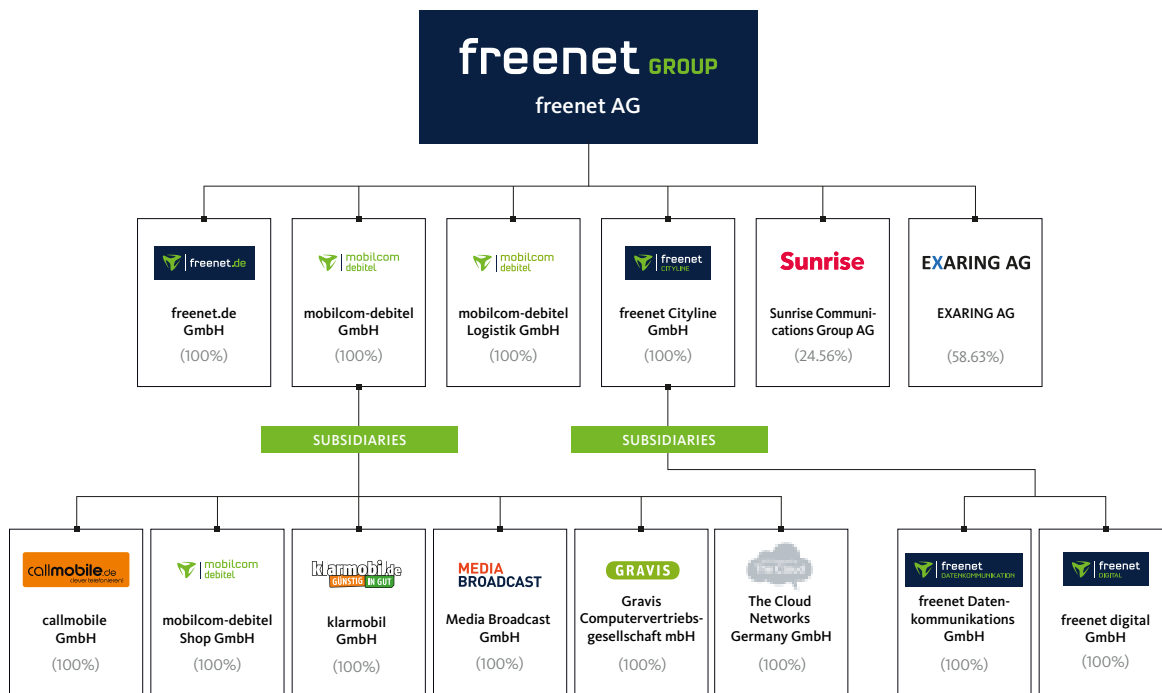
freenet GROUP
freenet AG

freenet.de
freenet.de GmbH
(100%)

mobilcom debitel
mobilcom-debitel GmbH
(100%)

mobilcom debitel
mobilcom-debitel Logistik GmbH
(100%)

freenet CITYLINE
freenet Cityline GmbH
(100%)

Sunrise
Sunrise Communications Group AG
(24.56%)

EXARING AG
EXARING AG
(58.63%)

SUBSIDIARIES

SUBSIDIARIES

callmobile.de clever telefonieren!
callmobile GmbH
(100%)

mobilcom debitel
mobilcom-debitel Shop GmbH
(100%)

klarmobil.de GÜNSTIG IN GUT
klarmobil GmbH
(100%)

MEDIA BROADCAST
Media Broadcast GmbH
(100%)

GRAVIS
Gravis Computervertriebsgesellschaft mbH
(100%)

The Cloud
The Cloud Networks Germany GmbH
(100%)

freenet DATENKOMMUNIKATION
freenet Datenkommunikations GmbH
(100%)

freenet DIGITAL
freenet digital GmbH
(100%)